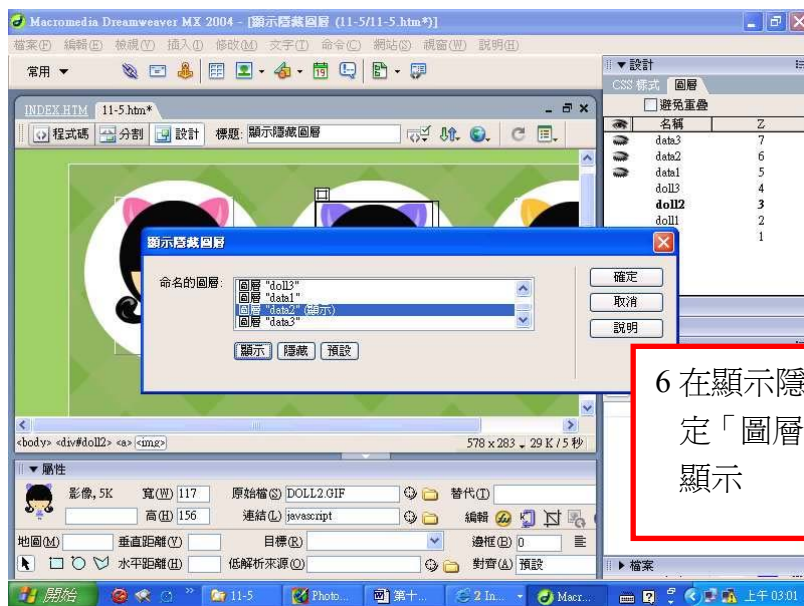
Macromedia Dreamweaver MX 2004 - [顯示隱藏圖層 (11-5/11-5.htm*)]

檔案(F) 編輯(E) 檢視(V) 插入(I) 修改(M) 文字(T) 命令(C) 網站(S) 視窗(W) 說明(H)

常用 ▼

INDEX.HTM 11-5.htm*

程式碼 分割 設計 標題: 顯示隱藏圖層

▼設計
CSS 樣式 圖層
避免重疊

| | 名稱 | Z |
|---|---|---|
| | data3 | 7 |
| | data2 | 6 |
| | data1 | 5 |
| | doll3 | 4 |
| | doll2 | 3 |
| | doll1 | 2 |
| | | 1 |

顯示隱藏圖層

命名的圖層:
圖層 "doll3"
圖層 "data1"
圖層 "data2" (顯示)
圖層 "data3"

顯示 隱藏 預設

確定
取消
說明

6 在顯示隱
定「圖層
顯示

<body> <div#doll2> <a> <img>

578 x 283 ⌄ 29 K / 5 秒

▼屬性
影像, 5K 寬(W) 117 原始檔(S) DOLL2.GIF 替代(T)
高(H) 156 連結(L) javascript 編輯
地圖(M) 垂直距離(V) 目標(R) 邊框(B) 0
水平距離(H) 低解析來源(O) 對齊(A) 預設

▶檔案

開始 11-5 Photo... 第十... 2 In... Macr... 上午 03:01